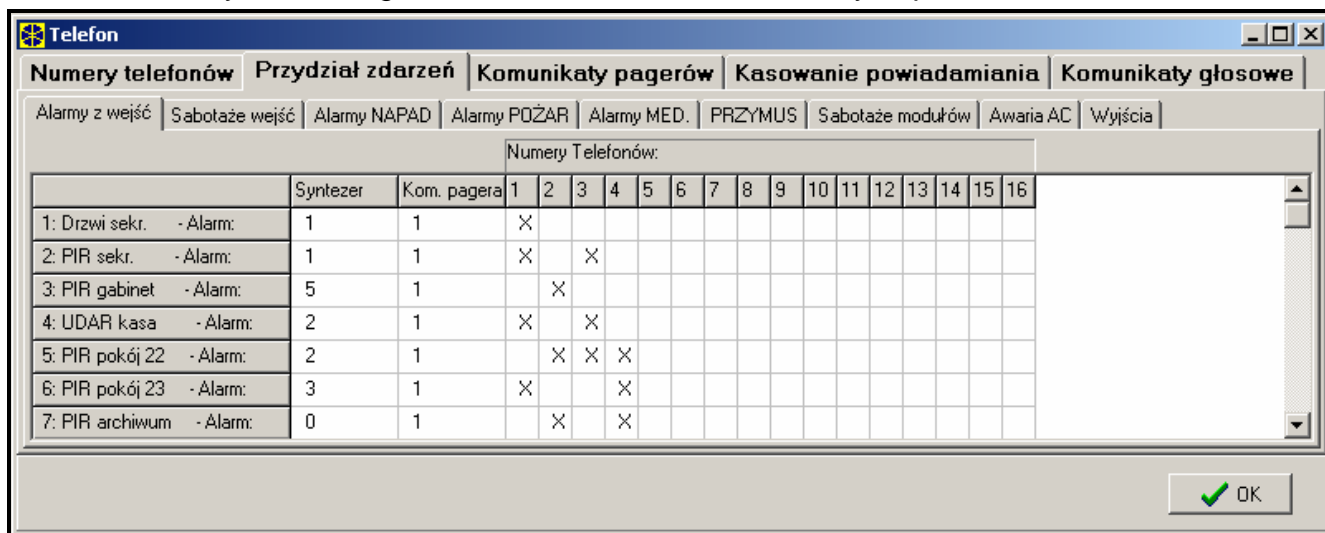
Telefon

Numery telefonów | Przydział zdarzeń | Komunikaty pagerów | Kasowanie powiadamiania | Komunikaty głosowe

Alarmy z wejść | Sabotaże wejść | Alarmy NAPAD | Alarmy POŻAR | Alarmy MED. | PRZYMUS | Sabotaże modułów | Awaria AC | Wyjścia

Numery Telefonów:

| | Syntezer | Kom. pagera | 1 | 2 | 3 | 4 | 5 | 6 | 7 | 8 | 9 | 10 | 11 | 12 | 13 | 14 | 15 | 16 |
|---|---|---|---|---|---|---|---|---|---|---|---|---|---|---|---|---|---|---|
| 1: Drzwi sekr. - Alarm: | 1 | 1 | X | | | | | | | | | | | | | | | |
| 2: PIR sekr. - Alarm: | 1 | 1 | X | | X | | | | | | | | | | | | | |
| 3: PIR gabinet - Alarm: | 5 | 1 | | X | | | | | | | | | | | | | | |
| 4: UDAR kasa - Alarm: | 2 | 1 | X | | X | | | | | | | | | | | | | |
| 5: PIR pokój 22 - Alarm: | 2 | 1 | | X | X | X | | | | | | | | | | | | |
| 6: PIR pokój 23 - Alarm: | 3 | 1 | X | | | X | | | | | | | | | | | | |
| 7: PIR archiwum - Alarm: | 0 | 1 | | X | | X | | | | | | | | | | | | |

OK